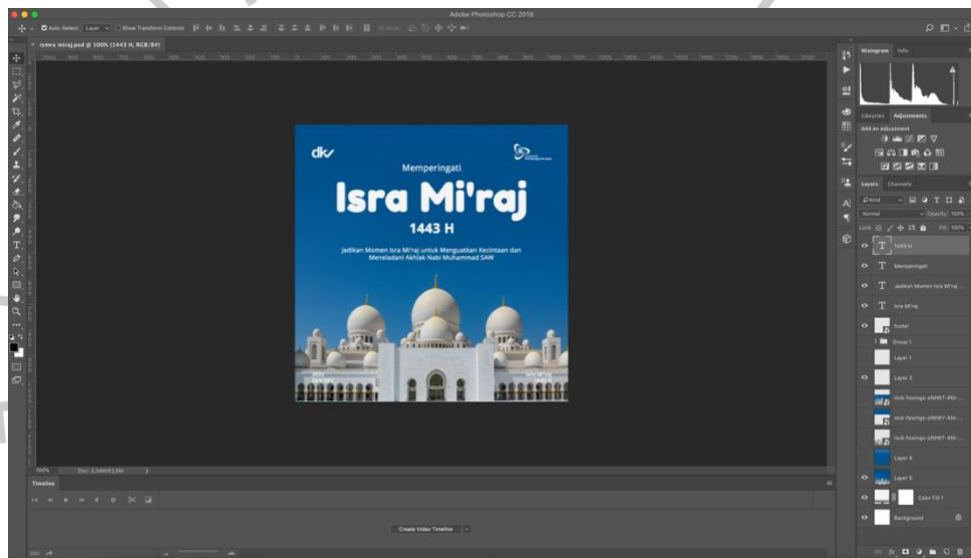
Adobe Photoshop CC 2018

Auto-Select: Layer Show Transform Controls

isra miraj.psd @ 100% (1443 H, RGB/8#)

dk

Memperingati

Isra Mi'raj

1443 H

Jadikan Momen Isra Mi'raj untuk Menguatkan Kecintaan dan Meneladani Akhlak Nabi Muhammad SAW

100% Doc: 3,34M/81,5M

Timeline

Create Video Timeline

Histogram Info

Libraries Adjustments

Add an adjustment

Layers Channels

Kind

Normal Opacity: 100%

Lock: Fill: 100%

1443 H

Memperingati

Jadikan Momen Isra Mi'raj

Isra Mi'raj

footer

Group 1

Layer 1

Layer 2

Layer 4

Layer 5

Color Fill 1

Background